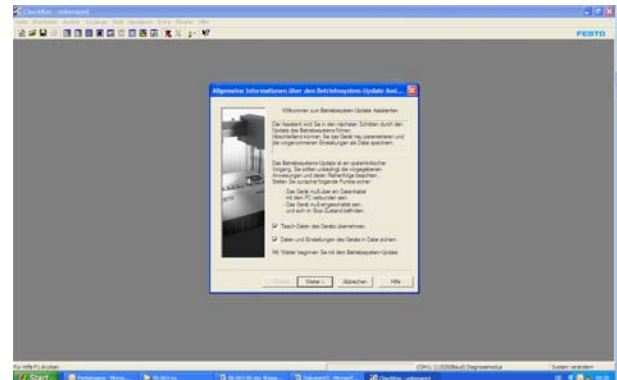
CheckBox - unbenannt

Datei Bearbeiten Ansicht Vorgänge Prüfl Optionen Extra Fenster Hilfe

FESTO

Allgemeine Informationen über den Betriebssystem-Update Assi...

Willkommen zum Betriebssystem Update Assistenten

Der Assistent wird Sie in den nächsten Schritten durch den Update des Betriebssystems führen. Abschließend können Sie das Gerät neu parametrieren und die vorgenommenen Einstellungen als Datei speichern.

Das Betriebssystem-Update ist ein systemkritischer Vorgang. Sie sollten unbedingt die vorgegebenen Anweisungen und deren Reihenfolge beachten. Stellen Sie zunächst folgende Punkte sicher:

- Das Gerät muß über ein Datenkabel mit dem PC verbunden sein.
- Das Gerät muß eingeschaltet sein und sich im Stop-Zustand befinden.

Teach-Daten des Geräts übernehmen.

Daten und Einstellungen des Geräts in Datei sichern.

Weiter beginnen Sie mit dem Betriebssystem-Update

< Zurück | Weiter > | Abbrechen | Hilfe

Für Hilfe F1 drücken

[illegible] Diagnosemodul

System verändert

Start